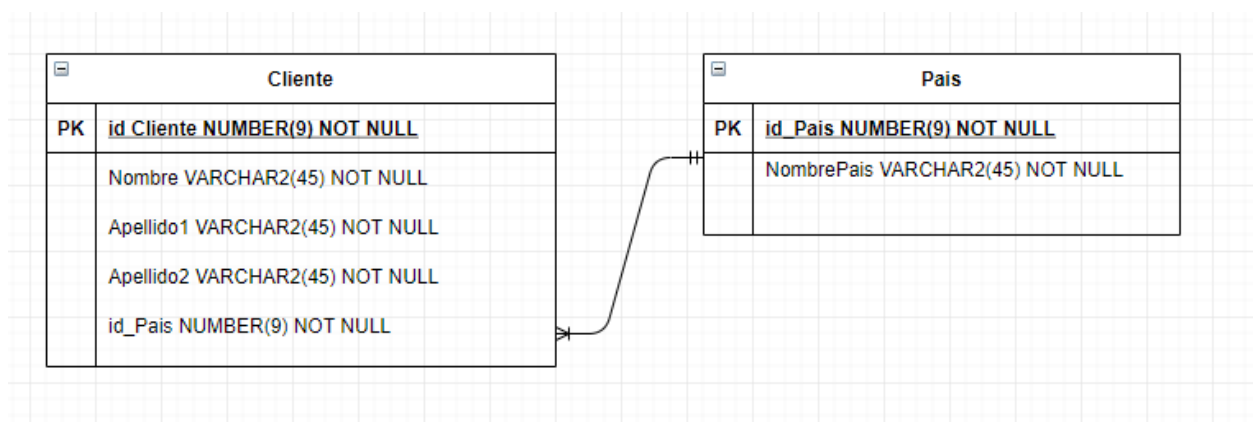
Cliente

| PK | id Cliente NUMBER(9) NOT NULL |
|---|---|
| | Nombre VARCHAR2(45) NOT NULL |
| | Apellido1 VARCHAR2(45) NOT NULL |
| | Apellido2 VARCHAR2(45) NOT NULL |
| | id_Pais NUMBER(9) NOT NULL |

Pais

| PK | id_Pais NUMBER(9) NOT NULL |
|---|---|
| | NombrePais VARCHAR2(45) NOT NULL |